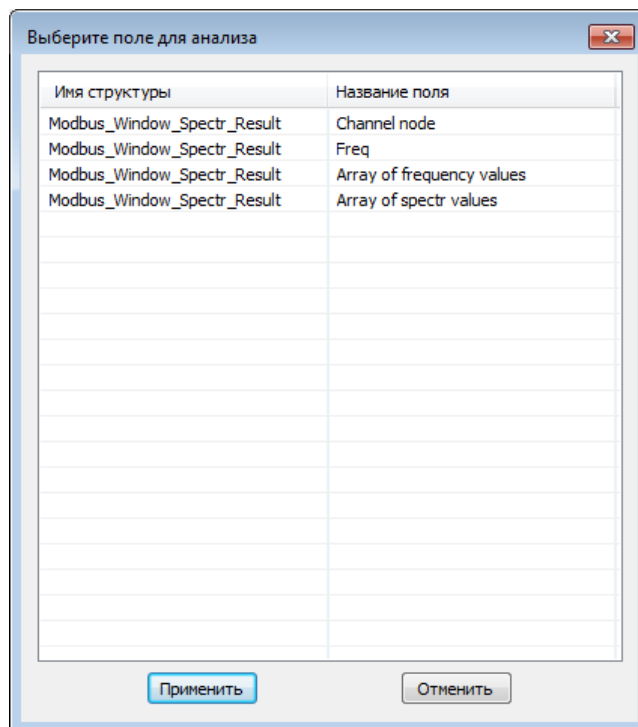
Выберите поле для анализа

| Имя структуры | Название поля |
|---|---|
| Modbus_Window_Spectr_Result | Channel node |
| Modbus_Window_Spectr_Result | Freq |
| Modbus_Window_Spectr_Result | Array of frequency values |
| Modbus_Window_Spectr_Result | Array of spectr values |

Применить

Отменить